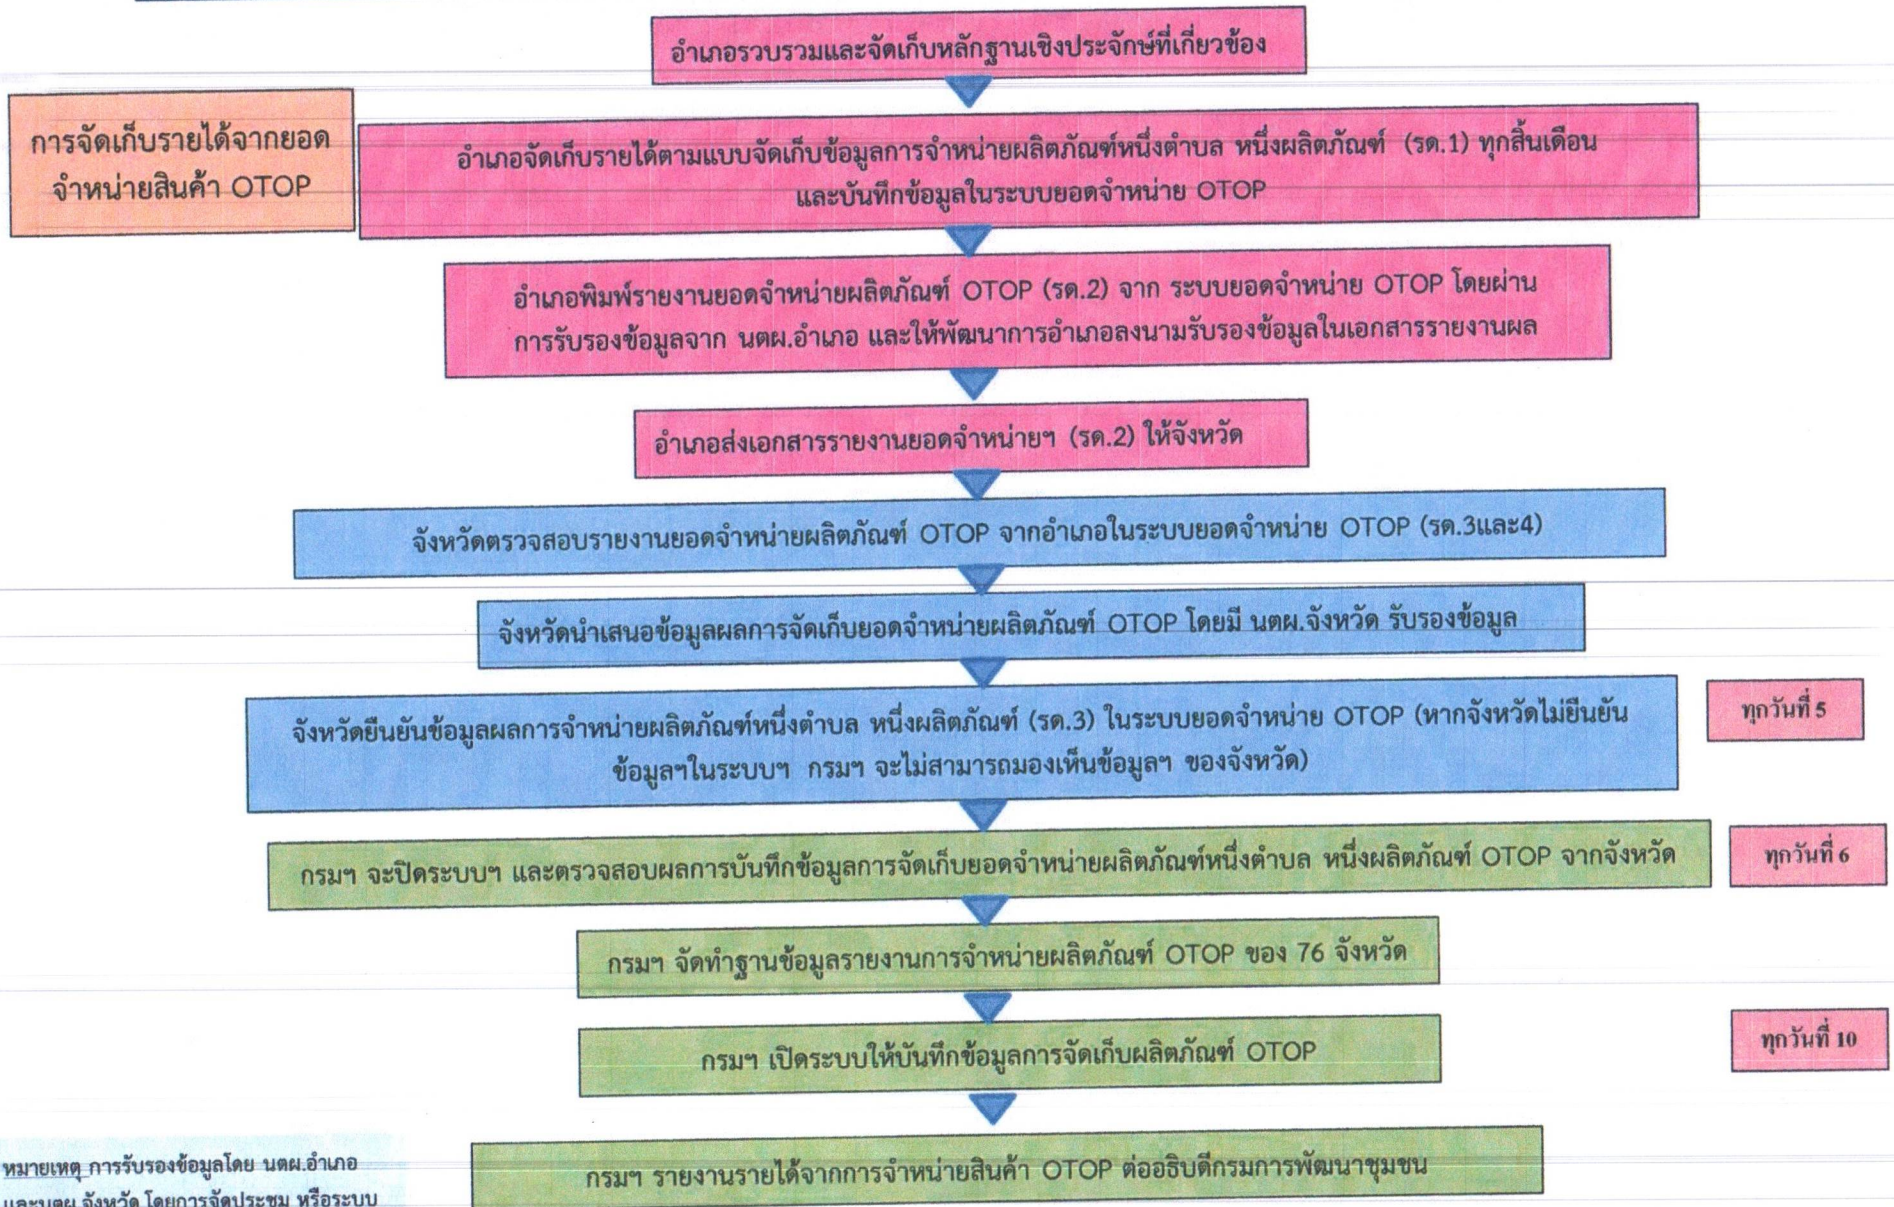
อำเภอรวบรวมและจัดเก็บหลักฐานเชิงประจักษ์ที่เกี่ยวข้อง

การจัดเก็บรายได้จากยอดจำหน่ายสินค้า OTOP

อำเภอจัดเก็บรายได้ตามแบบจัดเก็บข้อมูลการจำหน่ายผลิตภัณฑ์หนึ่งตำบล หนึ่งผลิตภัณฑ์ (รด.1) ทุกสิ้นเดือน และบันทึกข้อมูลในระบบยอดจำหน่าย OTOP

อำเภอพิมพ์รายงานยอดจำหน่ายผลิตภัณฑ์ OTOP (รด.2) จาก ระบบยอดจำหน่าย OTOP โดยผ่านการรับรองข้อมูลจาก นตผ.อำเภอ และให้พัฒนาการอำเภอลงนามรับรองข้อมูลในเอกสารรายงานผล

อำเภอส่งเอกสารรายงานยอดจำหน่ายฯ (รด.2) ให้จังหวัด

จังหวัดตรวจสอบรายงานยอดจำหน่ายผลิตภัณฑ์ OTOP จากอำเภอในระบบยอดจำหน่าย OTOP (รด.3และ4)

จังหวัดนำเสนอข้อมูลผลการจัดเก็บยอดจำหน่ายผลิตภัณฑ์ OTOP โดยมี นตผ.จังหวัด รับรองข้อมูล

จังหวัดยืนยันข้อมูลผลการจำหน่ายผลิตภัณฑ์หนึ่งตำบล หนึ่งผลิตภัณฑ์ (รด.3) ในระบบยอดจำหน่าย OTOP (หากจังหวัดไม่ยืนยันข้อมูลฯในระบบฯ กรมฯ จะไม่สามารถมองเห็นข้อมูลฯ ของจังหวัด)

ทุกวันที่ 5

กรมฯ จะปิดระบบฯ และตรวจสอบผลการบันทึกข้อมูลการจัดเก็บยอดจำหน่ายผลิตภัณฑ์หนึ่งตำบล หนึ่งผลิตภัณฑ์ OTOP จากจังหวัด

ทุกวันที่ 6

กรมฯ จัดทำฐานข้อมูลรายงานการจำหน่ายผลิตภัณฑ์ OTOP ของ 76 จังหวัด

กรมฯ เปิดระบบให้บันทึกข้อมูลการจัดเก็บผลิตภัณฑ์ OTOP

ทุกวันที่ 10

หมายเหตุ การรับรองข้อมูลโดย นตผ.อำเภอ และนตผ.จังหวัด โดยการจัดประชุม หรือระบบ

กรมฯ รายงานรายได้จากการจำหน่ายสินค้า OTOP ต่ออธิบดีกรมการพัฒนาชุมชน